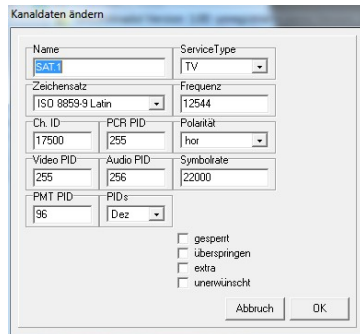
Kanaldaten ändern

Name
SAT 1

ServiceType
TV

Zeichensatz
ISO 8859-9 Latin

Frequenz
12544

Ch. ID
17500

PCR PID
255

Polarität
hor

Video PID
255

Audio PID
256

Symbolrate
22000

PMT PID
96

PIDs
Dez

gesperrt
überspringen
extra
unerwünscht

Abbruch
OK